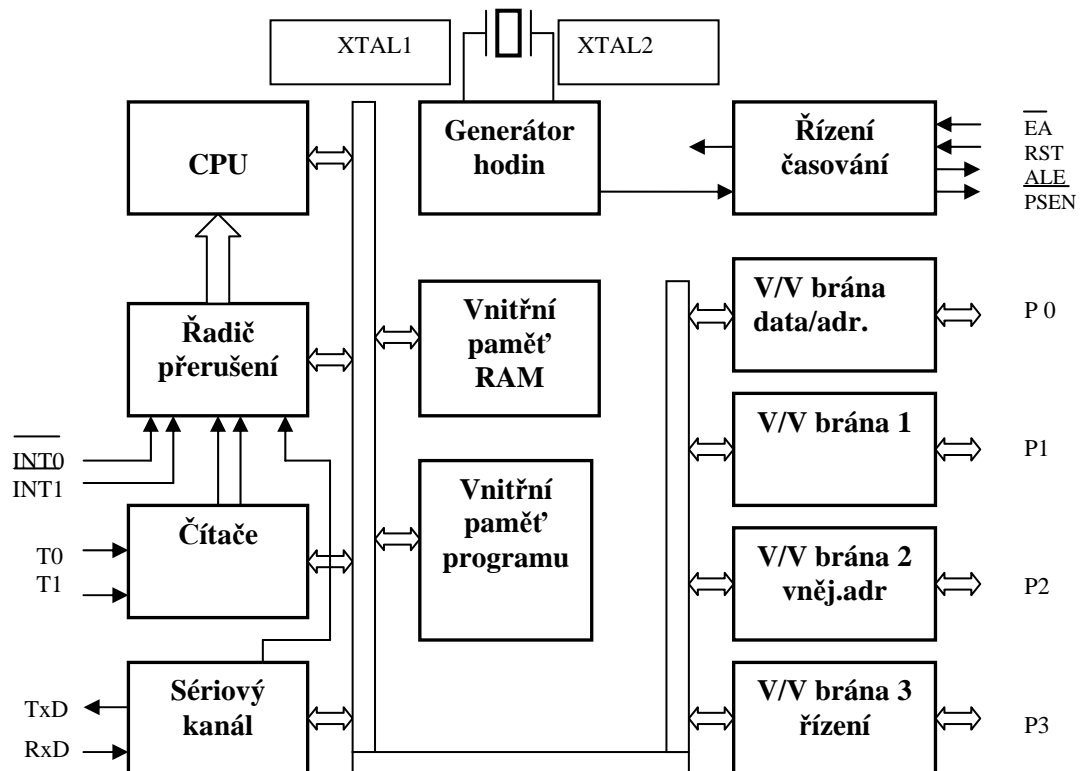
XTAL1

XTAL2

CPU

Generátor hodin

Řízení časování

$\overline{EA}$
RST
ALE
$\overline{PSEN}$

Řadič přerušení

Vnitřní paměť RAM

V/V brána data/adr.

P 0

V/V brána 1

P1

$\overline{INT0}$
INT1

Čítače

T0
T1

Vnitřní paměť programu

V/V brána 2 vněj.adr

P2

Sériový kanál

TxD
RxD

V/V brána 3 řízení

P3